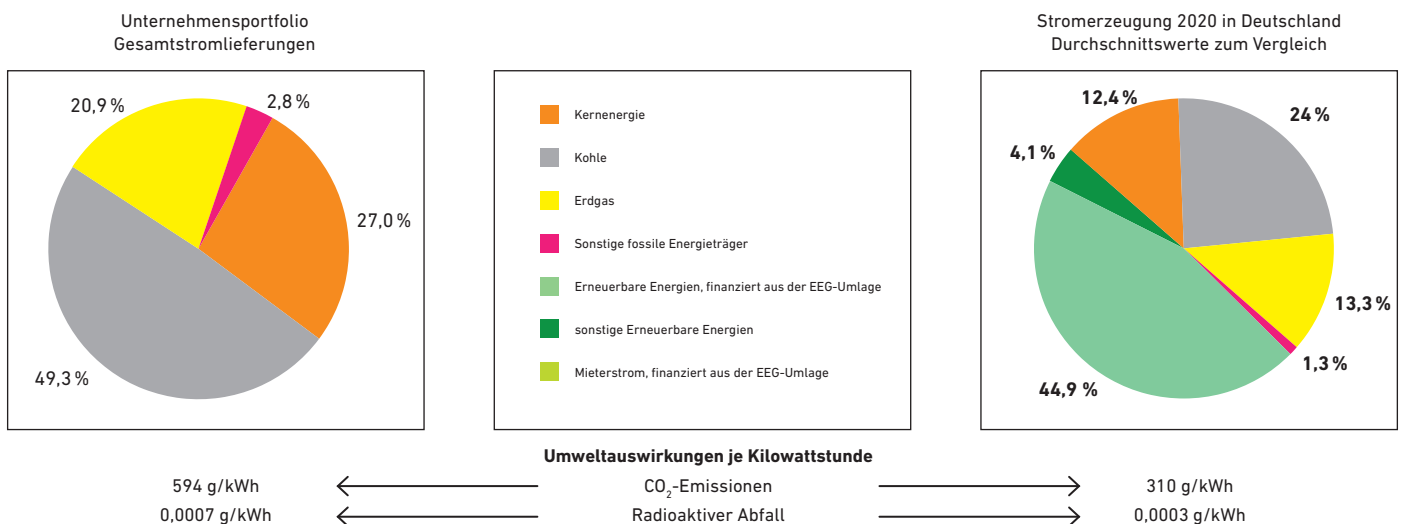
Unternehmensportfolio
Gesamtstromlieferungen

20,9 %
2,8 %
27,0 %
49,3 %

Kernenergie
Kohle
Erdgas
Sonstige fossile Energieträger
Erneuerbare Energien, finanziert aus der EEG-Umlage
sonstige Erneuerbare Energien
Mieterstrom, finanziert aus der EEG-Umlage

Stromerzeugung 2020 in Deutschland
Durchschnittswerte zum Vergleich

12,4 %
24 %
4,1 %
13,3 %
1,3 %
44,9 %

Umweltauswirkungen je Kilowattstunde

594 g/kWh
$CO_2$-Emissionen
310 g/kWh

0,0007 g/kWh
Radioaktiver Abfall
0,0003 g/kWh